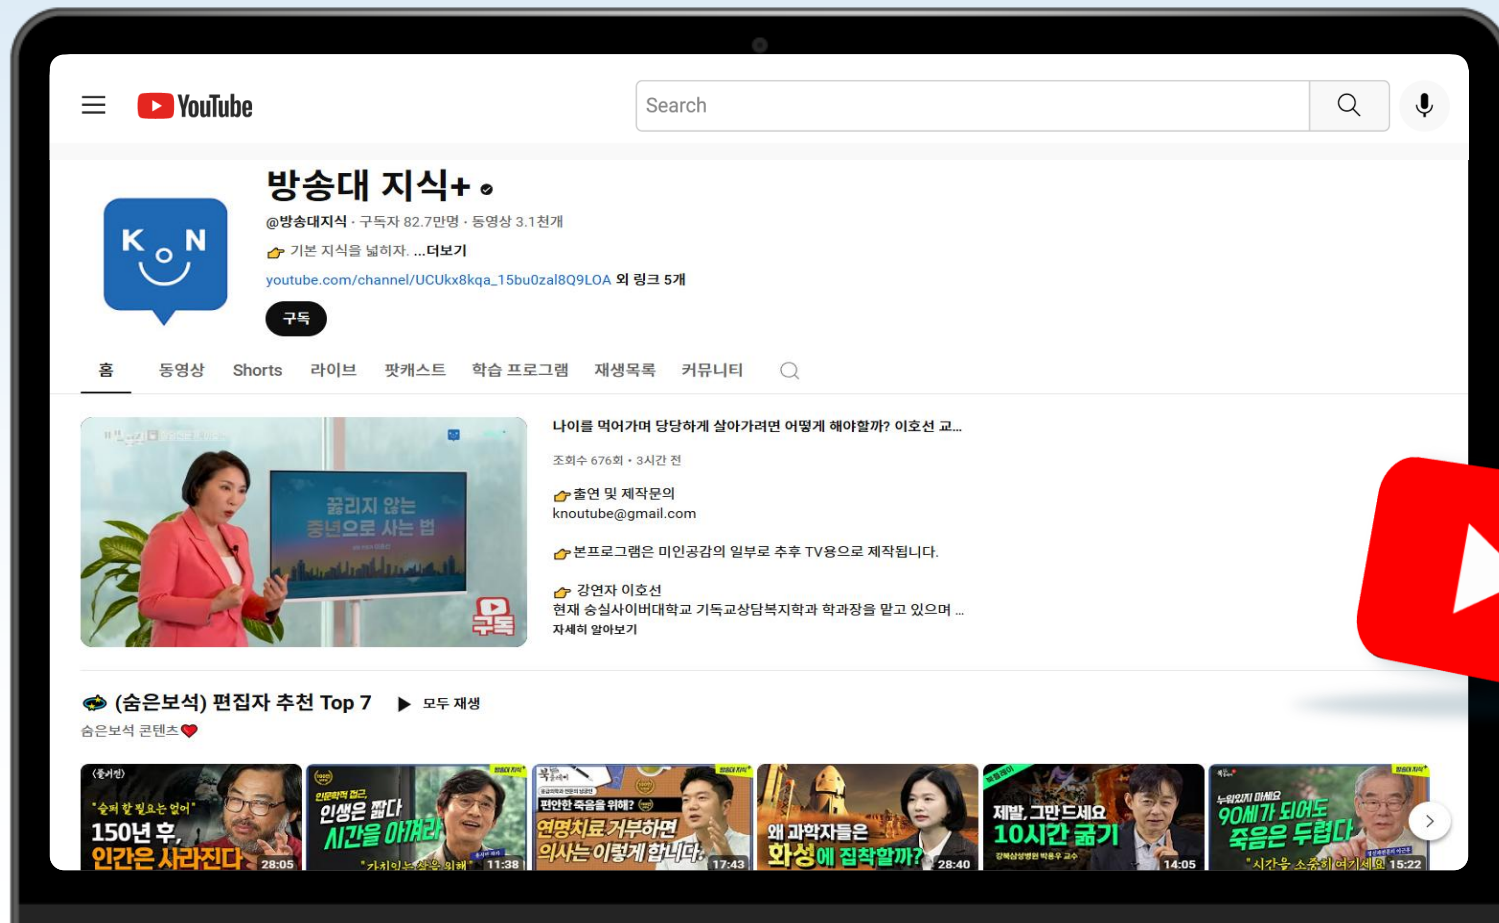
YouTube

Search

방송대 지식+

@방송대지식 · 구독자 82.7만명 · 동영상 3.1천개

기본 지식을 넓히자. ...더보기

youtube.com/channel/UCUkx8kqa_15bu0zal8Q9LOA 외 링크 5개

구독

K O N

홈 동영상 Shorts 라이브 팟캐스트 학습 프로그램 재생목록 커뮤니티

끓리지 않는 중년으로 사는 법

구독

나이를 먹어가며 당당하게 살아가려면 어떻게 해야할까? 이호선 교...

조회수 676회 · 3시간 전

출연 및 제작문의
knoutube@gmail.com

본프로그램은 미인공감의 일부로 추후 TV용으로 제작됩니다.

강연자 이호선
현재 숭실사이버대학교 기독교상담복지학과 학과장을 맡고 있으며 ...
자세히 알아보기

(숨은보석) 편집자 추천 Top 7 ▶ 모두 재생

숨은보석 콘텐츠

"숨쉬 할 필요는 없어"
150년 후, 인간은 사라진다 28:05

인생은 짧다 시간을 아껴라 11:38

편안한 죽음을 위해?
연명치료 거부하면 의사는 이렇게 합니다 17:43

왜 과학자들은 화성에 집착할까? 28:40

제발, 그만 드세요
10시간 굶기 14:05

90세가 되어도 죽음은 두렵다 15:22